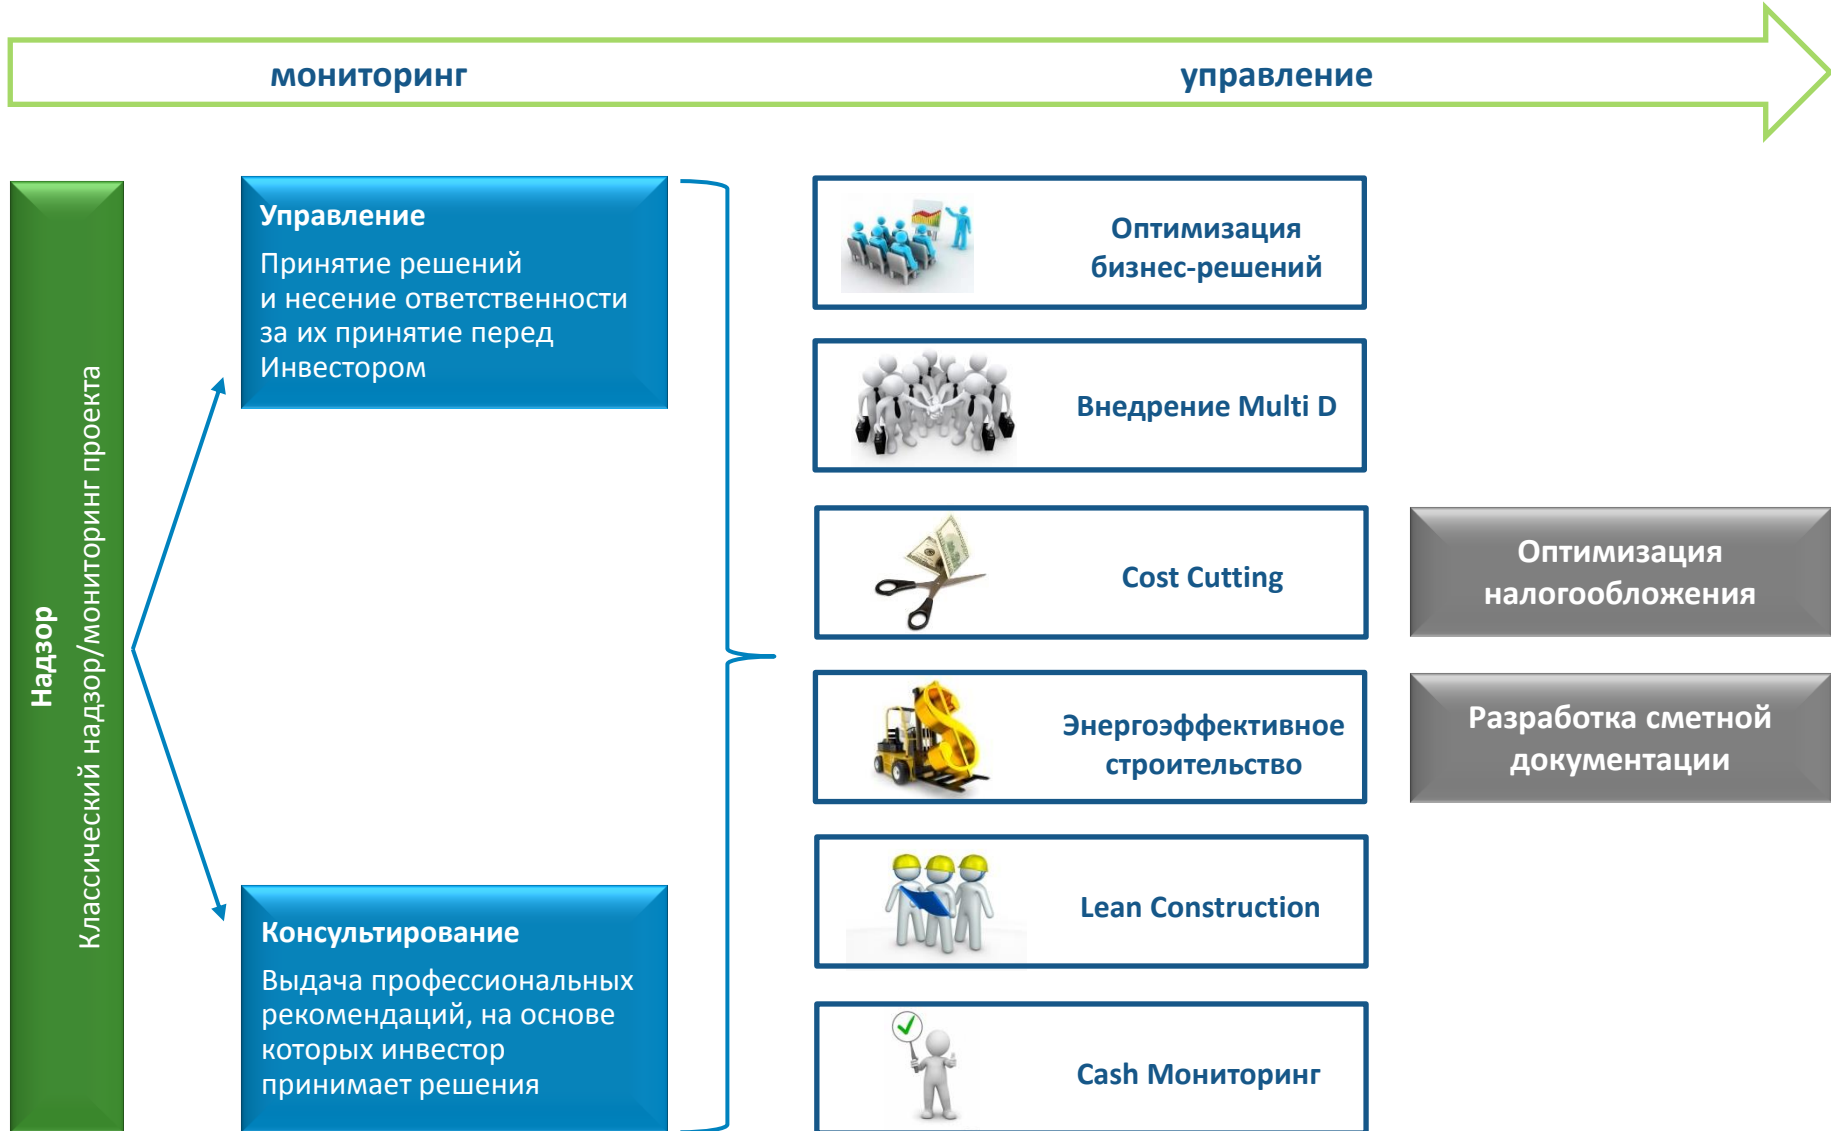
мониторинг

управление

Надзор
Классический надзор/мониторинг проекта

Управление
Принятие решений и несение ответственности за их принятие перед Инвестором

Консультирование
Выдача профессиональных рекомендаций, на основе которых инвестор принимает решения

Оптимизация бизнес-решений

Внедрение Multi D

Cost Cutting

Энергоэффективное строительство

Lean Construction

Cash Мониторинг

Оптимизация налогообложения

Разработка сметной документации